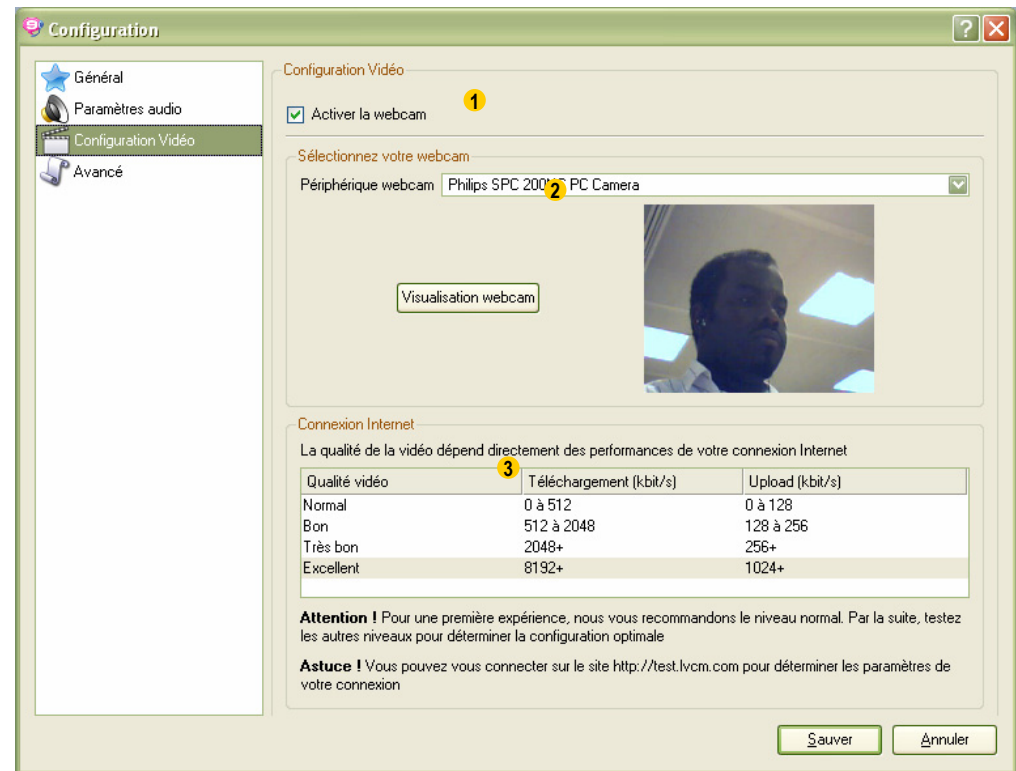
Configuration

Général
Paramètres audio
Configuration Vidéo
Avancé

Configuration Vidéo

1

Activer la webcam

Sélectionnez votre webcam

Périphérique webcam Philips SPC 200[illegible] PC Camera

2

Visualisation webcam

Connexion Internet

La qualité de la vidéo dépend directement des performances de votre connexion Internet

3

| Qualité vidéo | Téléchargement (kbit/s) | Upload (kbit/s) |
|---|---|---|
| Normal | 0 à 512 | 0 à 128 |
| Bon | 512 à 2048 | 128 à 256 |
| Très bon | 2048+ | 256+ |
| Excellent | 8192+ | 1024+ |

**Attention !** Pour une première expérience, nous vous recommandons le niveau normal. Par la suite, testez les autres niveaux pour déterminer la configuration optimale

**Astuce !** Vous pouvez vous connecter sur le site http://test.lvcm.com pour déterminer les paramètres de votre connexion

Sauver Annuler